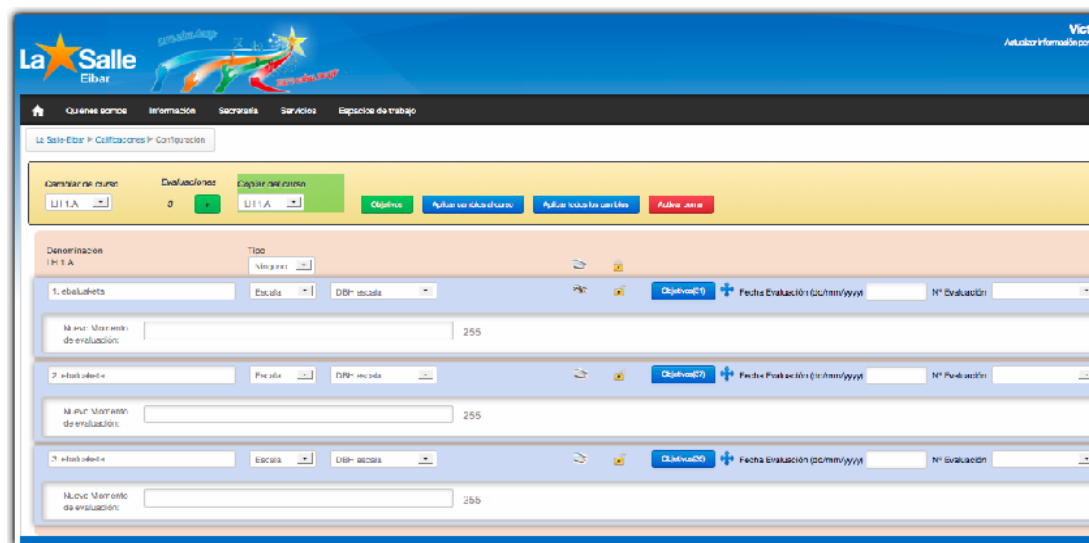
La Salle
Eibar

Vict
Actualizar información por

Quienes somos Información Secretaría Servicios Espacios de trabajo

La Salle-Eibar ⊳ Calificaciones ⊳ Configuración

Cambiar de curso
LH 1.A

Evaluaciones
3 +

Copiar del curso
LH 1.A

Objetivos Aplicar cambios al curso Aplicar todos los cambios Activar curso

Denominación
LH 1.A

Tipo
Ninguno

1. ebaluaketa Escala DBH escala Objetivos(21) Fecha Evaluación (dd/mm/yyyy) Nº Evaluación

Nuevo Momento de evaluación: 255

2. ebaluaketa Escala DBH escala Objetivos(22) Fecha Evaluación (dd/mm/yyyy) Nº Evaluación

Nuevo Momento de evaluación: 255

3. ebaluaketa Escala DBH escala Objetivos(20) Fecha Evaluación (dd/mm/yyyy) Nº Evaluación

Nuevo Momento de evaluación: 255